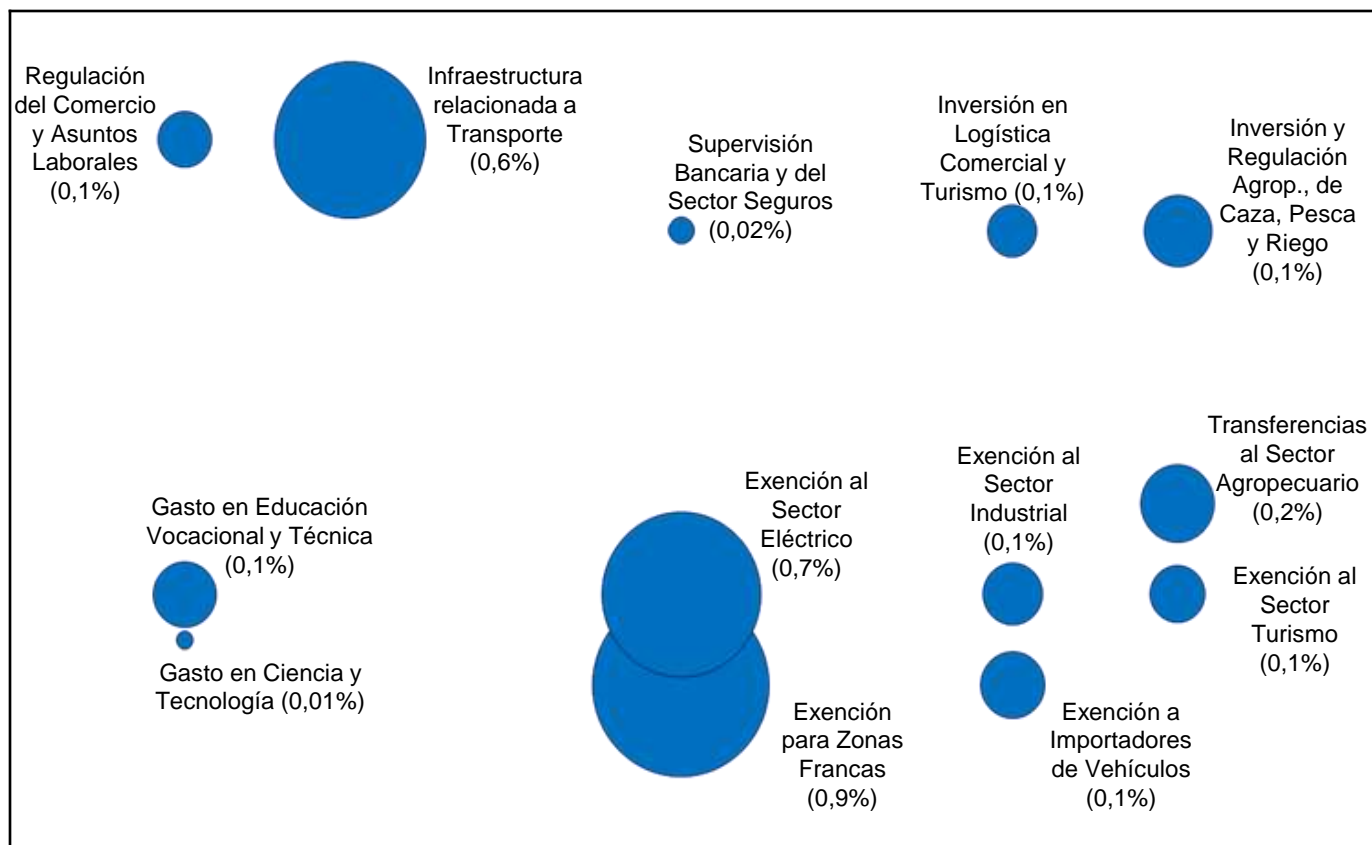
Regulación del Comercio y Asuntos Laborales (0,1%)

Infraestructura relacionada a Transporte (0,6%)

Supervisión Bancaria y del Sector Seguros (0,02%)

Inversión en Logística Comercial y Turismo (0,1%)

Inversión y Regulación Agrop., de Caza, Pesca y Riego (0,1%)

Gasto en Educación Vocacional y Técnica (0,1%)

Gasto en Ciencia y Tecnología (0,01%)

Exención al Sector Eléctrico (0,7%)

Exención para Zonas Francas (0,9%)

Exención al Sector Industrial (0,1%)

Exención a Importadores de Vehículos (0,1%)

Transferencias al Sector Agropecuario (0,2%)

Exención al Sector Turismo (0,1%)